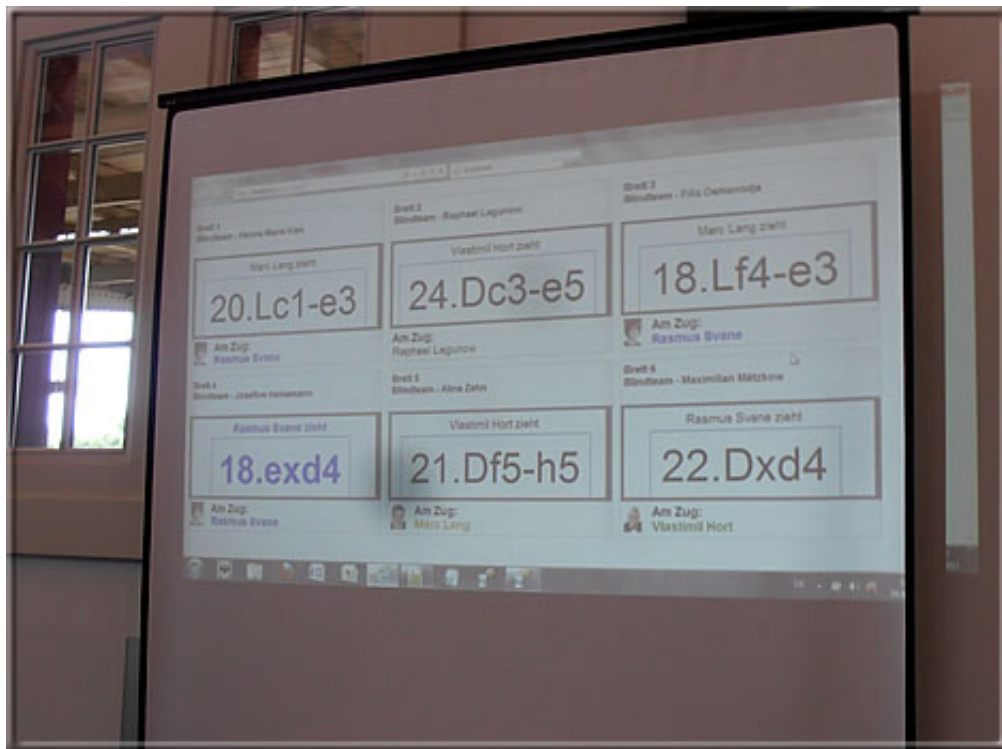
Brett 1
Blindteam - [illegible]

Marc Lang zieht

20.Lc1-e3

Am Zug:
Rasmus Svane

Brett 2
Blindteam - Raphael Lagunow

Vlastimil Hort zieht

24.Dc3-e5

Am Zug:
Raphael Lagunow

Brett 3
Blindteam - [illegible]

Marc Lang zieht

18.Lf4-e3

Am Zug:
Rasmus Svane

Brett 4
Blindteam - Josefine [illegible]

Rasmus Svane zieht

18.exd4

Am Zug:
Rasmus Svane

Brett 5
Blindteam - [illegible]

Vlastimil Hort zieht

21.Df5-h5

Am Zug:
Marc Lang

Brett 6
Blindteam - Maximilian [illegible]

Rasmus Svane zieht

22.Dxd4

Am Zug:
Vlastimil Hort